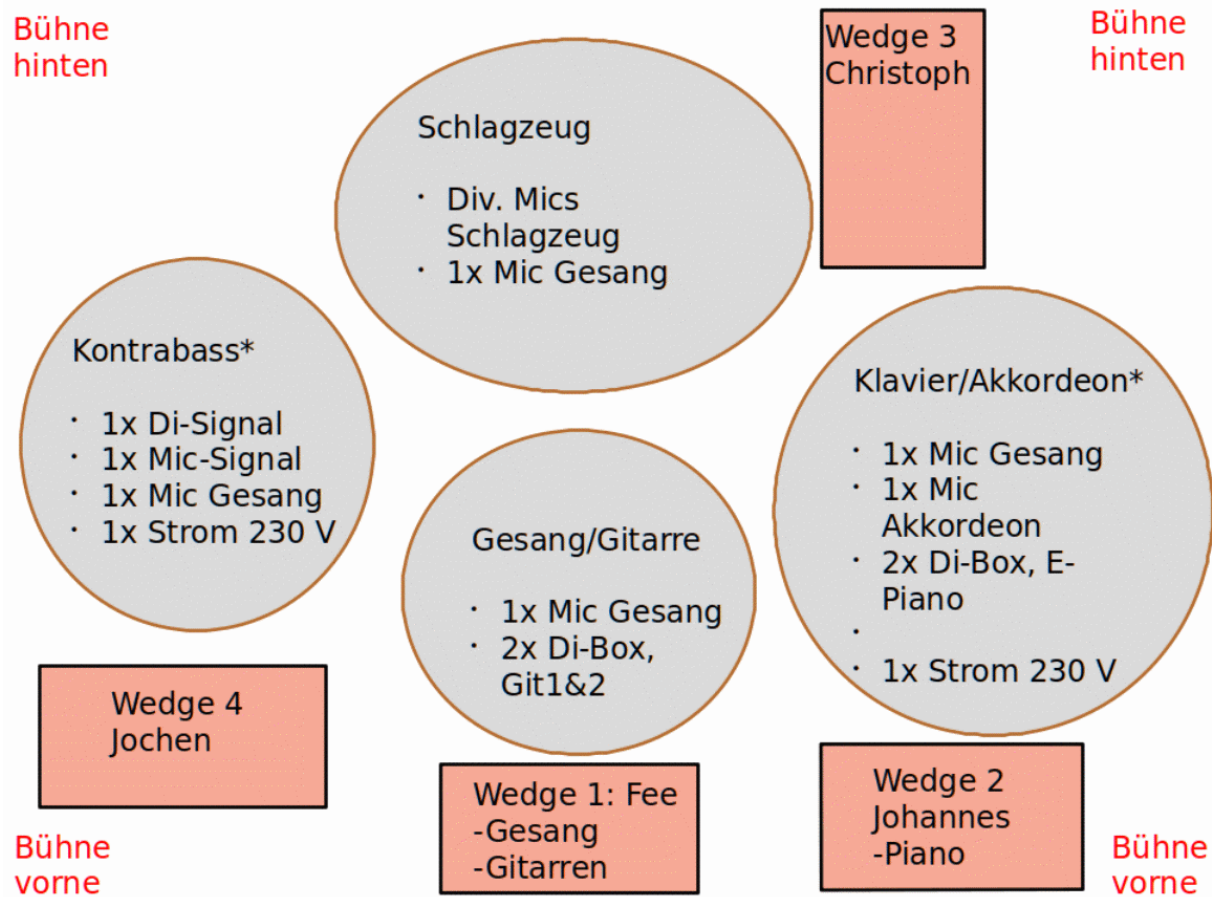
Bühne hinten

Schlagzeug

- Div. Mics Schlagzeug
- 1x Mic Gesang

Wedge 3 Christoph

Bühne hinten

Kontrabass*

- 1x Di-Signal
- 1x Mic-Signal
- 1x Mic Gesang
- 1x Strom 230 V

Klavier/Akkordeon*

- 1x Mic Gesang
- 1x Mic Akkordeon
- 2x Di-Box, E-Piano
- 
- 1x Strom 230 V

Gesang/Gitarre

- 1x Mic Gesang
- 2x Di-Box, Git1&2

Wedge 4 Jochen

Wedge 1: Fee -Gesang -Gitarren

Wedge 2 Johannes -Piano

Bühne vorne

Bühne vorne